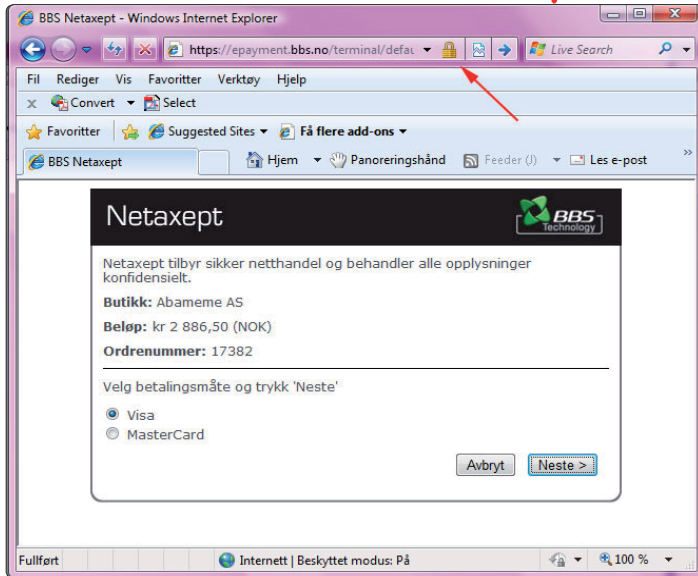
BBS Netaxept - Windows Internet Explorer

https://epayment.bbs.no/terminal/defau

Live Search

Fil Rediger Vis Favoritter Verktøy Hjelp

Convert Select

Favoritter Suggested Sites Få flere add-ons

BBS Netaxept

Hjem Panoreringshånd Feeder (J) Les e-post

Netaxept

BBS Technology

Netaxept tilbyr sikker netthandel og behandler alle opplysninger konfidensielt.

**Butikk:** Abameme AS

**Beløp:** kr 2 886,50 (NOK)

**Ordrenummer:** 17382

Velg betalingsmåte og trykk 'Neste'

Visa

MasterCard

Avbryt Neste >

Fullført Internett | Beskyttet modus: På 100 %